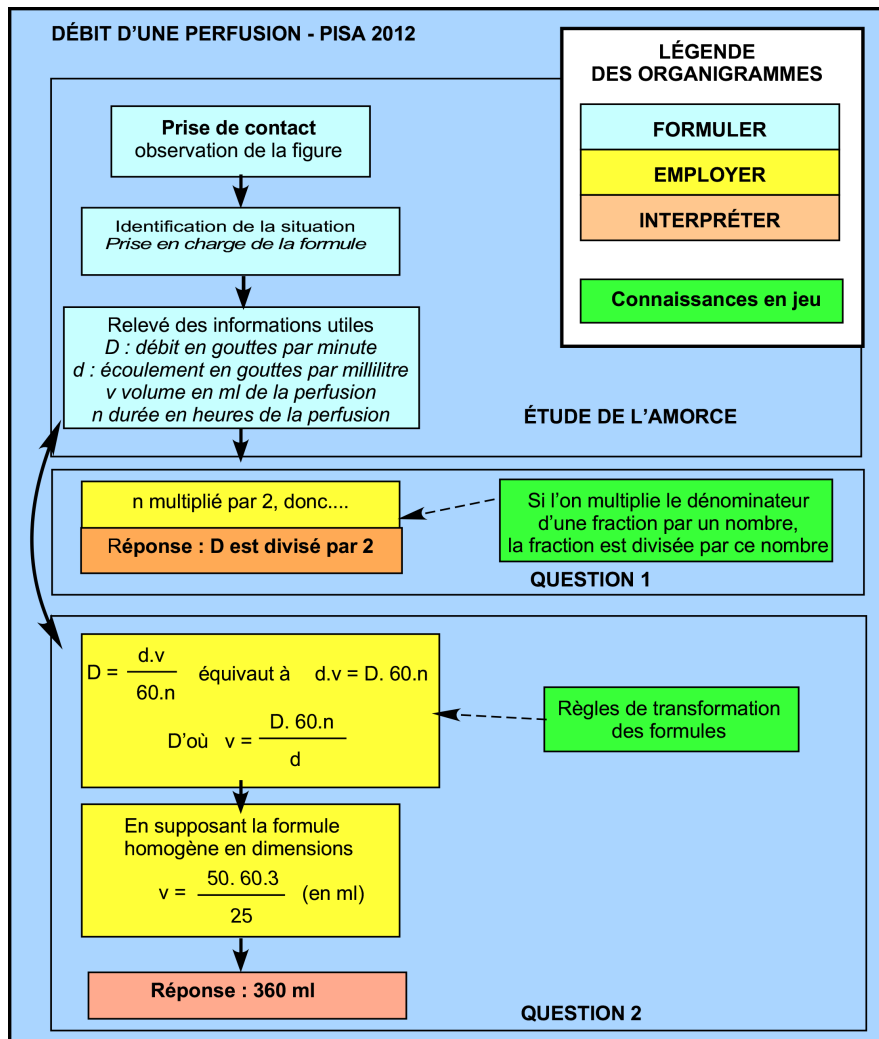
DÉBIT D'UNE PERFUSION - PISA 2012

LÉGENDE
DES ORGANIGRAMMES

FORMULER

EMPLOYER

INTERPRÉTER

Connaissances en jeu

**Prise de contact**
observation de la figure

Identification de la situation
*Prise en charge de la formule*

Relevé des informations utiles
*D : débit en gouttes par minute*
*d : écoulement en gouttes par millilitre*
*v volume en ml de la perfusion*
*n durée en heures de la perfusion*

ÉTUDE DE L'AMORCE

n multiplié par 2, donc....

Réponse : D est divisé par 2

Si l'on multiplie le dénominateur d'une fraction par un nombre, la fraction est divisée par ce nombre

QUESTION 1

$D = \frac{d.v}{60.n}$ équivaut à $d.v = D. 60.n$

D'où $v = \frac{D. 60.n}{d}$

Règles de transformation des formules

En supposant la formule homogène en dimensions

$v = \frac{50. 60.3}{25}$ (en ml)

Réponse : 360 ml

QUESTION 2